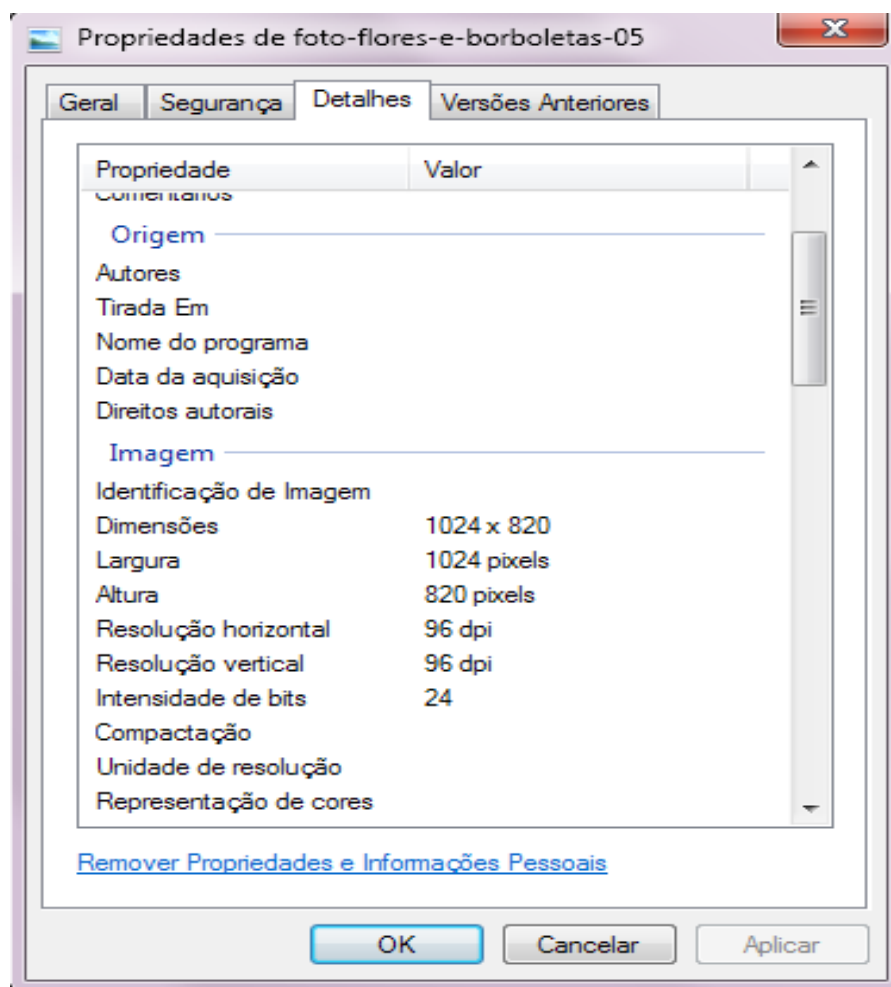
Propriedades de foto-flores-e-borboletas-05

Geral | Segurança | Detalhes | Versões Anteriores

| Propriedade | Valor |
|---|---|
| Comentários | |
| **Origem** | |
| Autores | |
| Tirada Em | |
| Nome do programa | |
| Data da aquisição | |
| Direitos autorais | |
| **Imagem** | |
| Identificação de Imagem | |
| Dimensões | 1024 x 820 |
| Largura | 1024 pixels |
| Altura | 820 pixels |
| Resolução horizontal | 96 dpi |
| Resolução vertical | 96 dpi |
| Intensidade de bits | 24 |
| Compactação | |
| Unidade de resolução | |
| Representação de cores | |

Remover Propriedades e Informações Pessoais

OK | Cancelar | Aplicar